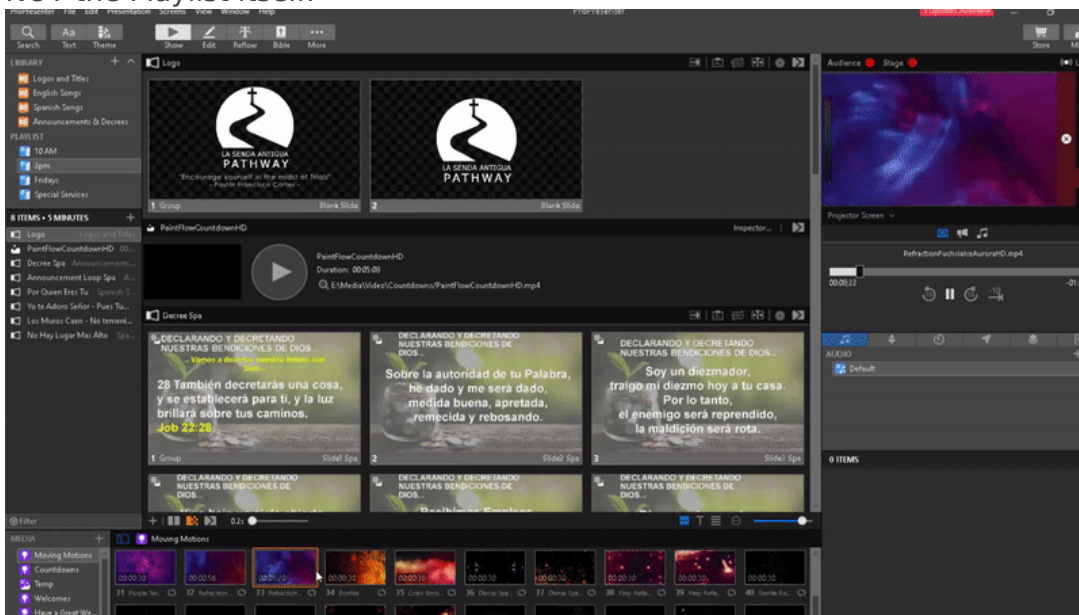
ProPresenter File Edit Presentation Screens View Window Help

Search Text Theme Show Edit Reflow Bible More

Store

LIBRARY

Logos and Titles
English Songs
Spanish Songs
Announcements & Decrees

PLAYLIST

10 AM
2pm
Fridays
Special Services

8 ITEMS • 5 MINUTES

Logo Logos and Titles
PaintFlowCountdownHD
Decree Spa Announcements
Announcement Loop Spa
Por Quien Eres Tu Spanish
Yo te Adoro Señor - Pues Tu...
Los Muros Caen - No temeré...
No Hay Lugar Mas Alto Spa...

Logo

LA SENDA ANTIGUA
PATHWAY
"Encourage yourself in the midst of Trials"
- Pastor Francisco Cortez -

1 Group Blank Slide

LA SENDA ANTIGUA
PATHWAY

2 Blank Slide

PaintFlowCountdownHD Inspector...

PaintFlowCountdownHD
Duration: 00:05:00
E:\Media\Video\Countdowns/PaintFlowCountdownHD.mp4

Decree Spa

DECLARANDO Y DECRETANDO NUESTRAS BENDICIONES DE DIOS...

28 También decretarás una cosa, y se establecerá para ti, y la luz brillará sobre tus caminos.
Job 22:28

1 Group Slide1 Spa

DECLARANDO Y DECRETANDO NUESTRAS BENDICIONES DE DIOS...

Sobre la autoridad de tu Palabra, he dado y me será dado, medida buena, apretada, remecida y rebosando.

2 Slide2 Spa

DECLARANDO Y DECRETANDO NUESTRAS BENDICIONES DE DIOS...

Soy un diezmador, traigo mi diezmo hoy a tu casa. Por lo tanto, el enemigo será reprendido, la maldición será rota.

3 Slide3 Spa

DECLARANDO Y DECRETANDO NUESTRAS BENDICIONES DE DIOS...

DECLARANDO Y DECRETANDO NUESTRAS BENDICIONES DE DIOS...

DECLARANDO Y DECRETANDO NUESTRAS BENDICIONES DE DIOS...

Filter

Audience Stage

Projector Screen

RefractionFuchsiaIceAuroraHD.mp4

00:00:22

AUDIO

Default

0 ITEMS

MEDIA

Moving Motions
Countdowns
Temp
Welcomes
Have a Great We...

Moving Motions

00:00:30 31 Purple Tec...
00:00:56 32 Refraction...
00:01:20 33 Refraction...
00:00:30 34 Bonfire
35 Color Emb...
00:00:30 36 Drops Spa...
00:00:30 37 Drops Spa...
00:00:30 38 Fiery Refle...
00:00:30 39 Fiery Refle...
00:00:30 40 Gentle Ko...